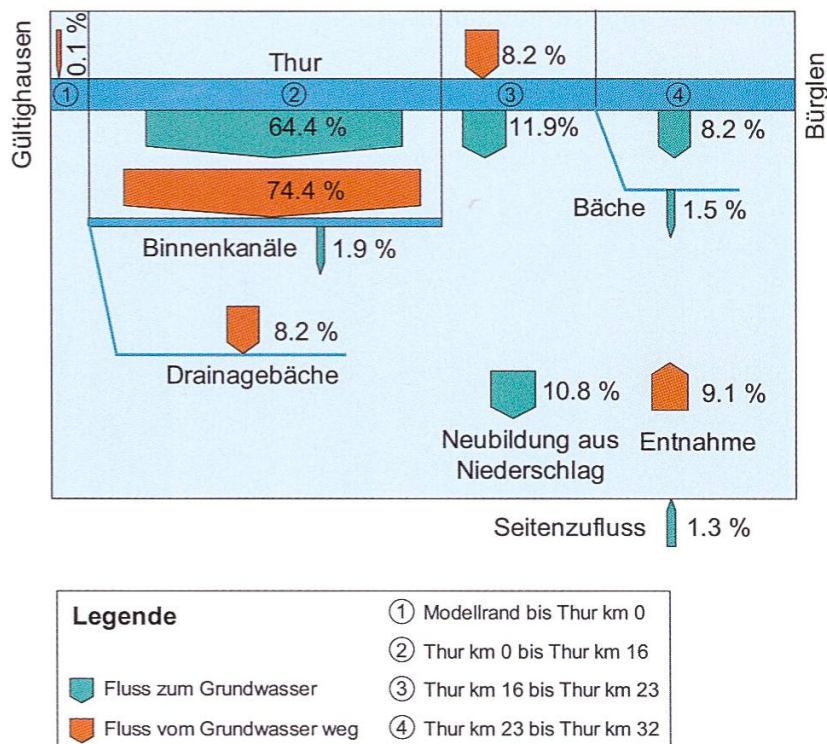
Gültighausen
0.1 %
Thur
8.2 %
Bürglen
①
②
③
④
64.4 %
11.9%
8.2 %
74.4 %
Bäche
1.5 %
Binnenkanäle
1.9 %
8.2 %
Drainagebäche
10.8 %
9.1 %
Neubildung aus Niederschlag
Entnahme
Seitenzufluss
1.3 %

Legende
Fluss zum Grundwasser
Fluss vom Grundwasser weg
① Modellrand bis Thur km 0
② Thur km 0 bis Thur km 16
③ Thur km 16 bis Thur km 23
④ Thur km 23 bis Thur km 32